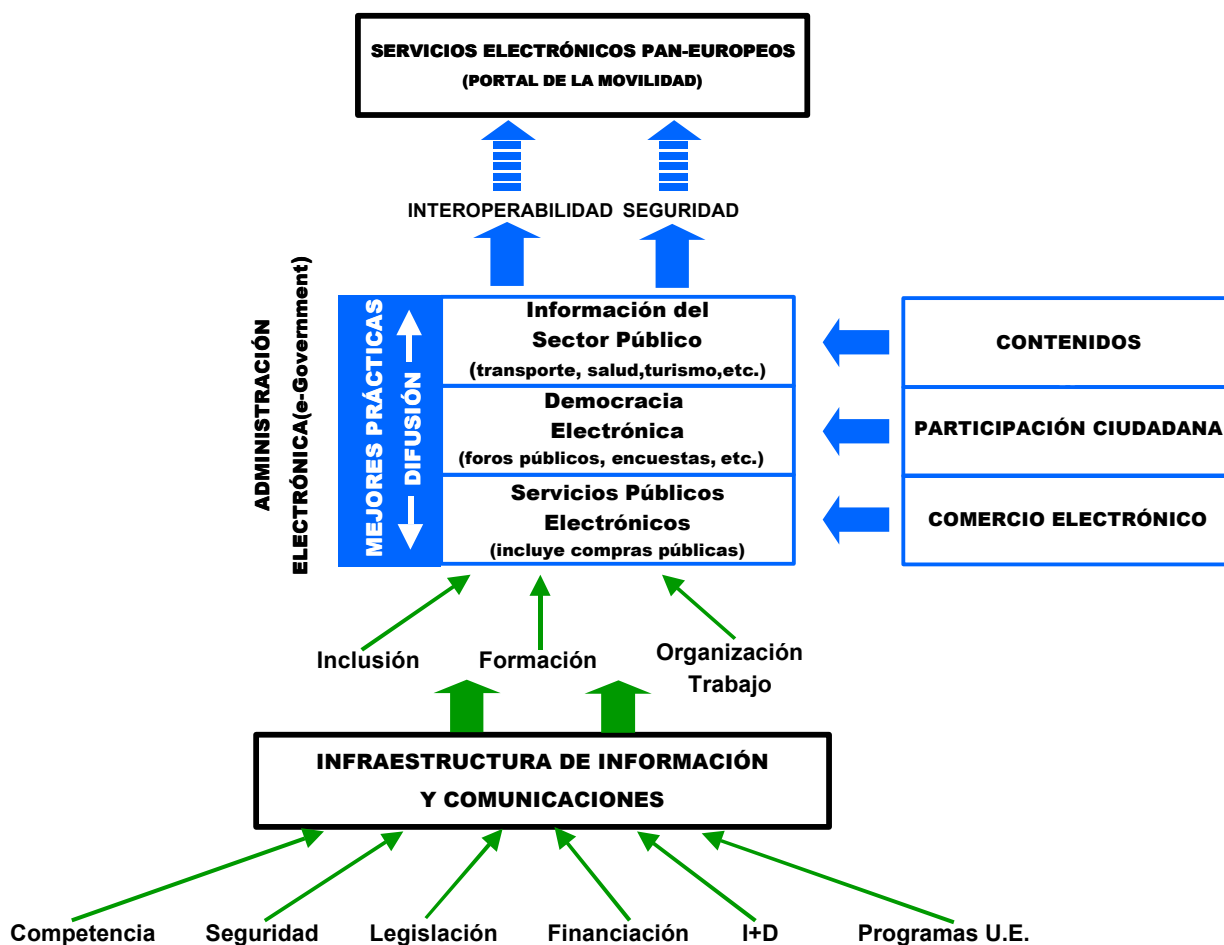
SERVICIOS ELECTRÓNICOS PAN-EUROPEOS
(PORTAL DE LA MOVILIDAD)

INTEROPERABILIDAD SEGURIDAD

ADMINISTRACIÓN ELECTRÓNICA(e-Government)

MEJORES PRÁCTICAS
DIFUSIÓN

Información del Sector Público
(transporte, salud,turismo,etc.)

Democracia Electrónica
(foros públicos, encuestas, etc.)

Servicios Públicos Electrónicos
(incluye compras públicas)

CONTENIDOS

PARTICIPACIÓN CIUDADANA

COMERCIO ELECTRÓNICO

Inclusión Formación Organización Trabajo

INFRAESTRUCTURA DE INFORMACIÓN
Y COMUNICACIONES

Competencia Seguridad Legislación Financiación I+D Programas U.E.